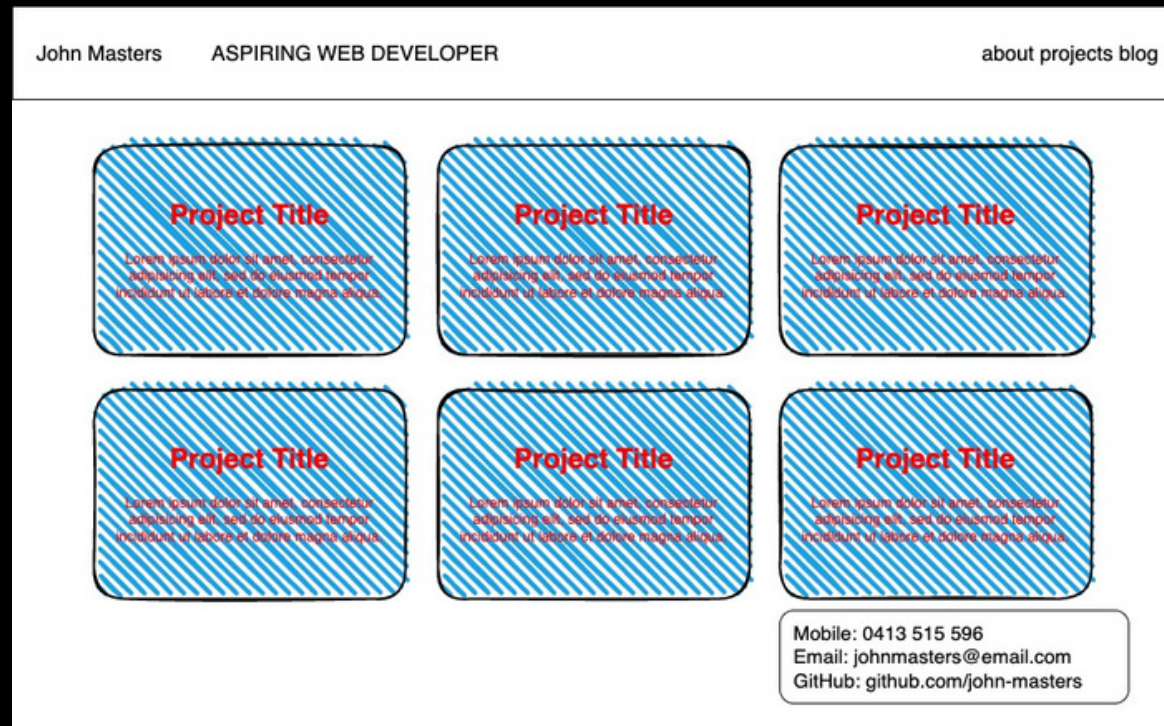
John Masters ASPIRING WEB DEVELOPER

about projects blog

Project Title

Lorem ipsum dolor sit amet, consectetur adipisicing elit, sed do eiusmod tempor incididunt ut labore et dolore magna aliqua.

Project Title

Lorem ipsum dolor sit amet, consectetur adipisicing elit, sed do eiusmod tempor incididunt ut labore et dolore magna aliqua.

Project Title

Lorem ipsum dolor sit amet, consectetur adipisicing elit, sed do eiusmod tempor incididunt ut labore et dolore magna aliqua.

Project Title

Lorem ipsum dolor sit amet, consectetur adipisicing elit, sed do eiusmod tempor incididunt ut labore et dolore magna aliqua.

Project Title

Lorem ipsum dolor sit amet, consectetur adipisicing elit, sed do eiusmod tempor incididunt ut labore et dolore magna aliqua.

Project Title

Lorem ipsum dolor sit amet, consectetur adipisicing elit, sed do eiusmod tempor incididunt ut labore et dolore magna aliqua.

Mobile: 0413 515 596
Email: johnmasters@email.com
GitHub: github.com/john-masters